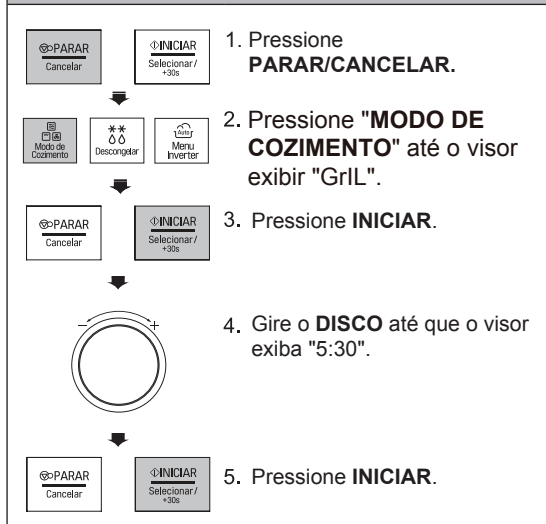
PARAR
Cancelar

INICIAR
Selecionar/ +30s

1. Pressione **PARAR/CANCELAR.**

Modo de Cozimento

Descongelar

Auto
Menu Inverter

2. Pressione "**MODO DE COZIMENTO**" até o visor exibir "GrIL".

PARAR
Cancelar

INICIAR
Selecionar/ +30s

3. Pressione **INICIAR**.

−
+

4. Gire o **DISCO** até que o visor exiba "5:30".

PARAR
Cancelar

INICIAR
Selecionar/ +30s

5. Pressione **INICIAR**.